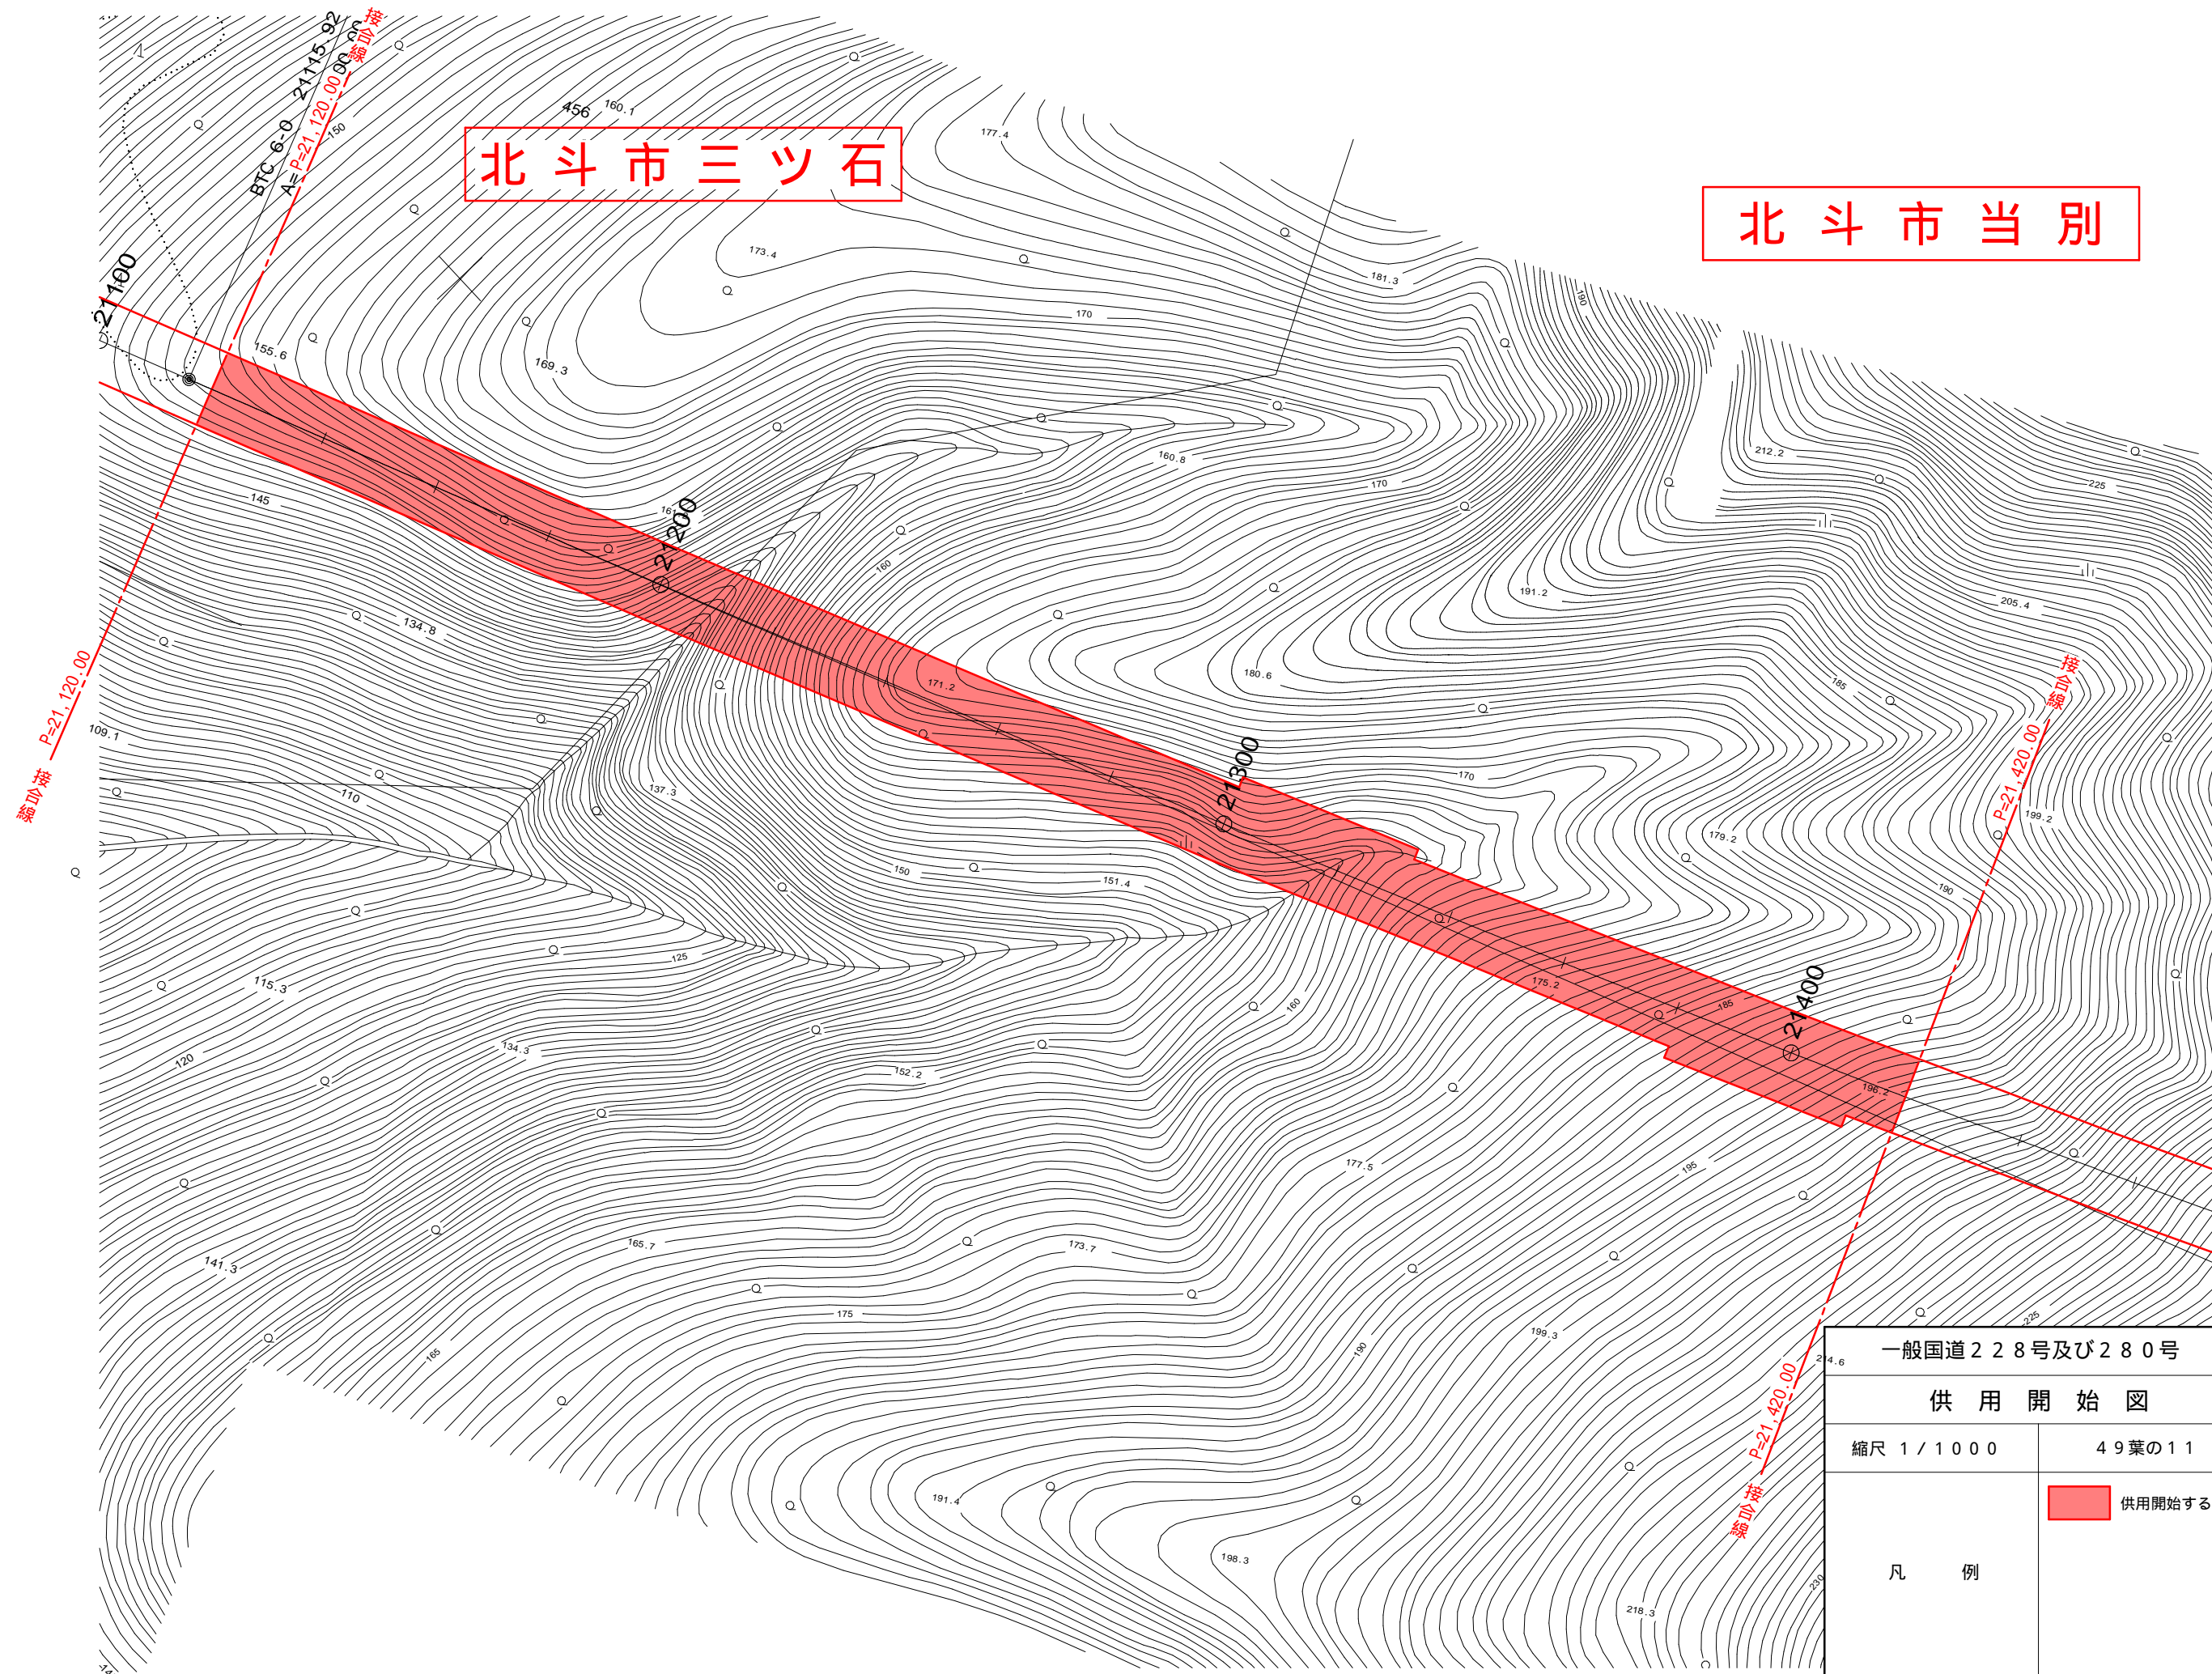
北斗市三ツ石

北斗市当別

BTC 6-0 21115.92
A=
P=21,120.00
接
続合

21100
21200
21300
21400

P=21,120.00
接続合

P=21,420.00
接続合

P=21,420.00
接続合

456 160.1
177.4
173.4
181.3
170
169.3
155.6
160.8
212.2
225
145
170
191.2
205.4
134.8
160
180.6
185
171.2
109.1
110
137.3
170
199.2
179.2
150
151.4
190
125
175.2
115.3
160
185
120
134.3
152.2
196.2
177.5
195
165.7
173.7
141.3
175
199.3
165
190
225
214.6
191.4
198.3
218.3
230
150

| 一般国道２２８号及び２８０号 | |
|---|---|
| 供　用　開　始　図 | |
| 縮尺　１／１０００ | ４９葉の１１ |
| 凡　　例 | 供用開始する |